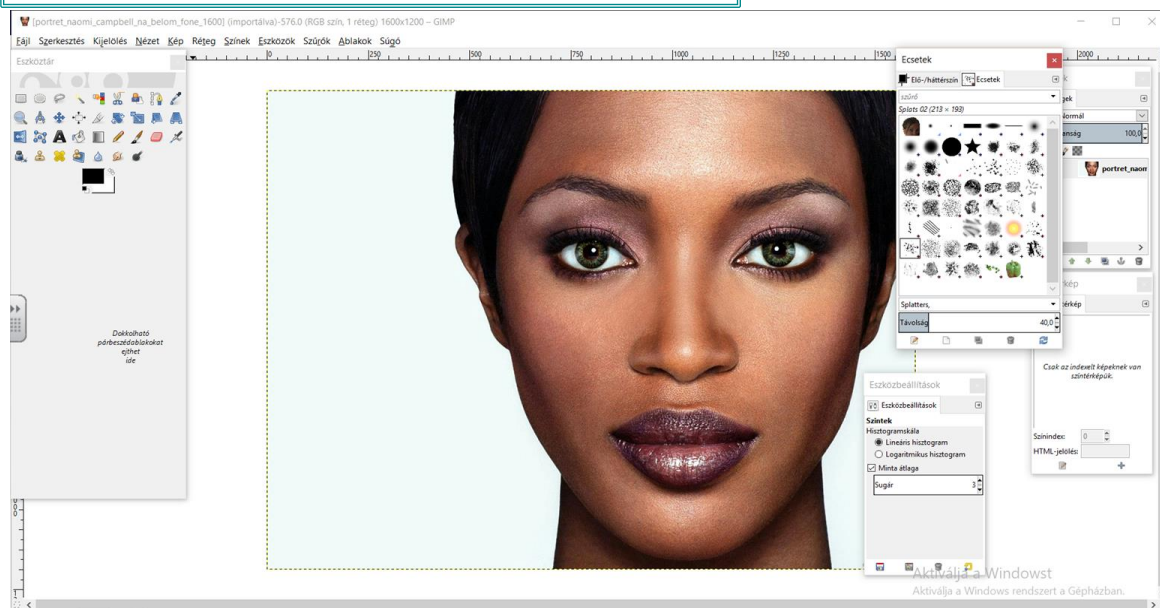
[portret_naomi_campbell_na_belom_fone_1600] (importálva)-576.0 (RGB szín, 1 réteg) 1600x1200 – GIMP

Fájl Szerkesztés Kijelölés Nézet Kép Réteg Színek Eszközök Szűrők Ablakok Súgó

Eszköztár

Dokkolható párbeszédablakokat ejthet ide

250 500 750 1000 1250 1500 2000

Ecsetek

Elő-/háttérszín Ecsetek

szűrő

Splats 02 (213 × 193)

Splatters,

Távolság 40,0

ek

ormál

ság 100,0

portret_naom

kép

rkép

Csak az indexelt képeknek van színtérképük.

Színindex: 0

HTML-jelölés:

Eszközbeállítások

Eszközbeállítások

Szintek

Hisztogramskála

Lineáris hisztogram

Logaritmikus hisztogram

Minta átlaga

Sugár 3

Aktiválja a Windowst

Aktiválja a Windows rendszert a Gépházban.